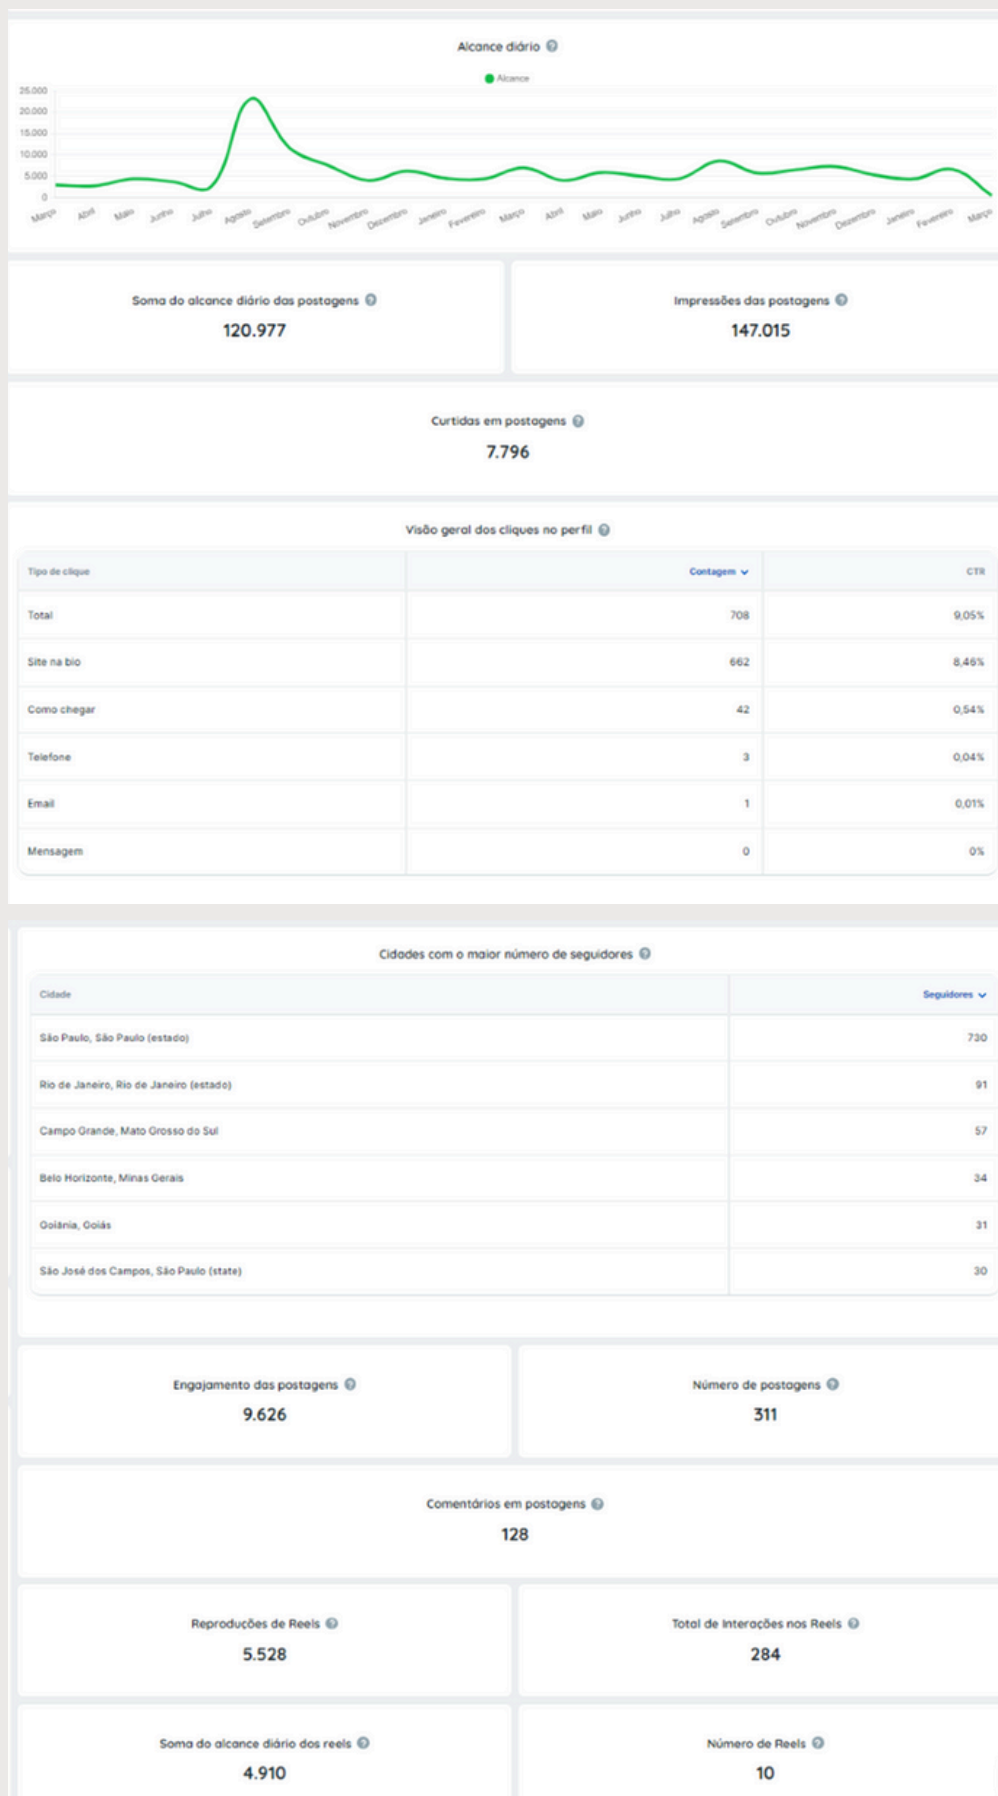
Alcance diário

Alcance

25.000
20.000
15.000
10.000
5.000
0

Março Abril Maio Junho Julho Agosto Setembro Outubro Novembro Dezembro Janeiro Fevereiro Março Abril Maio Junho Julho Agosto Setembro Outubro Novembro Dezembro Janeiro Fevereiro Março

Soma do alcance diário das postagens
120.977

Impressões das postagens
147.015

Curtidas em postagens
7.796

Visão geral dos cliques no perfil

| Tipo de clique | Contagem | CTR |
|---|---|---|
| Total | 708 | 9,05% |
| Site na bio | 662 | 8,46% |
| Como chegar | 42 | 0,54% |
| Telefone | 3 | 0,04% |
| Email | 1 | 0,01% |
| Mensagem | 0 | 0% |

Cidades com o maior número de seguidores

| Cidade | Seguidores |
|---|---|
| São Paulo, São Paulo (estado) | 730 |
| Rio de Janeiro, Rio de Janeiro (estado) | 91 |
| Campo Grande, Mato Grosso do Sul | 57 |
| Belo Horizonte, Minas Gerais | 34 |
| Goiânia, Goiás | 31 |
| São José dos Campos, São Paulo (state) | 30 |

Engajamento das postagens
9.626

Número de postagens
311

Comentários em postagens
128

Reproduções de Reels
5.528

Total de interações nos Reels
284

Soma do alcance diário dos reels
4.910

Número de Reels
10